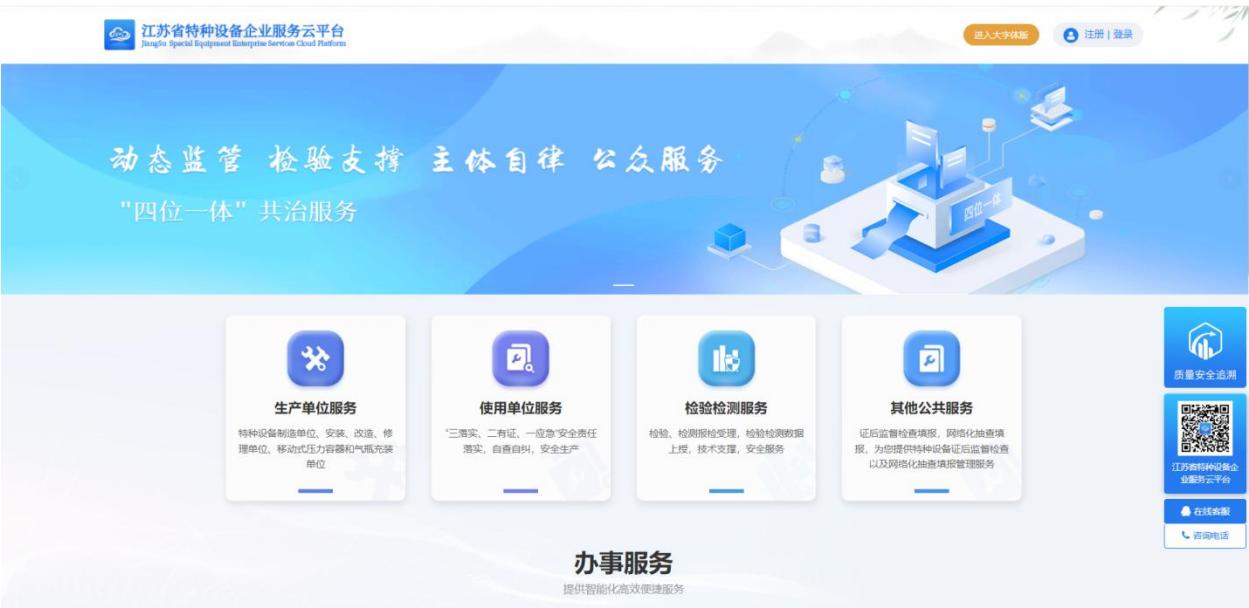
江苏省特种设备企业服务云平台
JiangSu Special Equipment Enterprise Services Cloud Platform

进入大字体版

注册 | 登录

动态监管 检验支撑 主体自律 公众服务

"四位一体"共治服务

四位一体

生产单位服务

特种设备制造单位、安装、改造、修理单位、移动式压力容器和气瓶充装单位

使用单位服务

"三落实、二有证、一应急"安全责任落实，自查自纠，安全生产

检验检测服务

检验、检测报检受理，检验检测数据上报，技术支撑，安全服务

其他公共服务

证后监督检查填报，网络化抽查填报，为您提供特种设备证后监督检查以及网络化抽查填报管理服务

质量安全追溯

江苏省特种设备企业服务云平台

在线客服

咨询电话

办事服务

提供智能化高效便捷服务